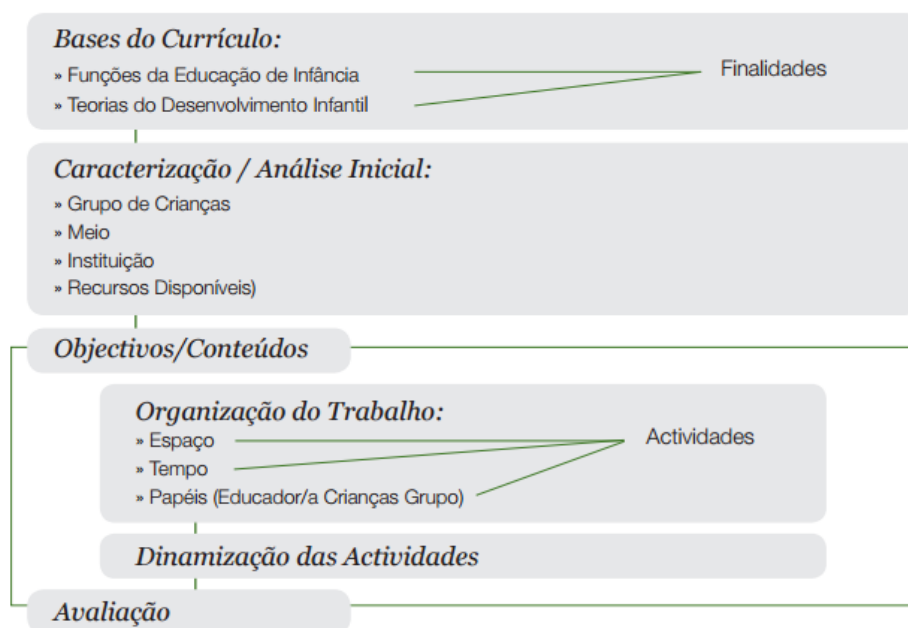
Bases do Currículo:
» Funções da Educação de Infância
» Teorias do Desenvolvimento Infantil

Finalidades

Caracterização / Análise Inicial:
» Grupo de Crianças
» Meio
» Instituição
» Recursos Disponíveis)

Objectivos/Conteúdos

Organização do Trabalho:
» Espaço
» Tempo
» Papéis (Educador/a Crianças Grupo)

Actividades

Dinamização das Actividades

Avaliação